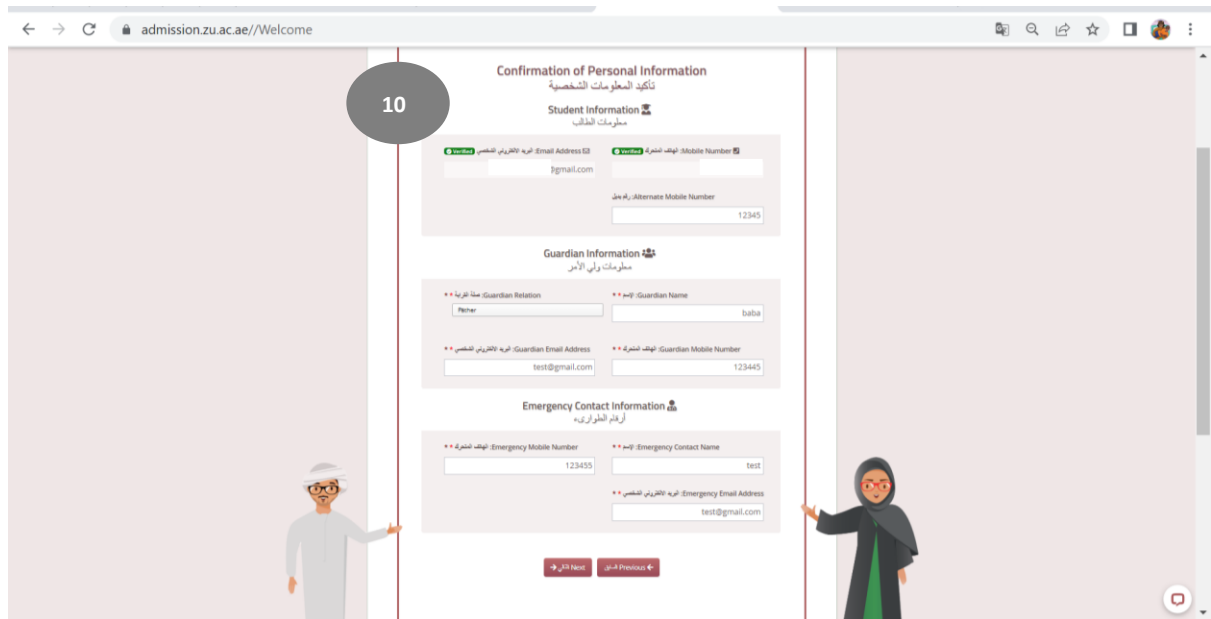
admission.zu.ac.ae//Welcome

10

Confirmation of Personal Information
تأكيد المعلومات الشخصية

Student Information
معلومات الطالب

Email Address: البريد الإلكتروني الشخصي Verified
Mobile Number: الهاتف المتحرك Verified

]gmail.com

Alternate Mobile Number: رقم بديل
12345

Guardian Information
معلومات ولي الأمر

Guardian Relation: صلة القرابة * *
Guardian Name: الإسم * *
Father
baba

Guardian Email Address: البريد الإلكتروني الشخصي * *
Guardian Mobile Number: الهاتف المتحرك * *
test@gmail.com
123445

Emergency Contact Information
أرقام الطوارىء

Emergency Mobile Number: الهاتف المتحرك * *
Emergency Contact Name: الإسم * *
123455
test

Emergency Email Address: البريد الإلكتروني الشخصي * *
test@gmail.com

التالي Next
السابق Previous